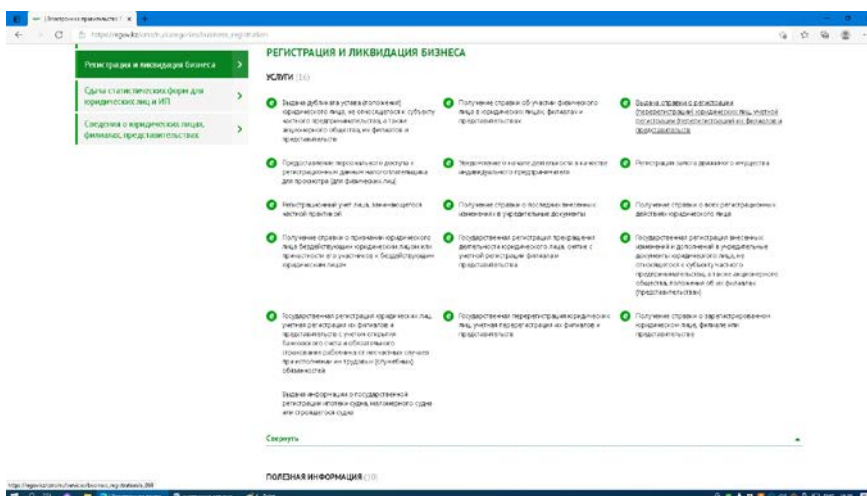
Электронное правительство Р ×

https://egov.kz/cms/ru/categories/business_registration

Регистрация и ликвидация бизнеса

Сдача статистических форм для юридических лиц и ИП

Сведения о юридических лицах, филиалах, представительствах

РЕГИСТРАЦИЯ И ЛИКВИДАЦИЯ БИЗНЕСА

УСЛУГИ (16)

Выдача дубликата устава (положения) юридического лица, не относящегося к субъекту частного предпринимательства, а также акционерного общества, их филиалов и представительств

Получение справки об участии физического лица в юридических лицах, филиалах и представительствах

Выдача справки о регистрации (перерегистрации) юридического лица, учетной регистрации (перерегистрации) его филиалов и представительств

Предоставление персонального доступа к регистрационным данным налогоплательщика для просмотра (для физических лиц)

Уведомление о начале деятельности в качестве индивидуального предпринимателя

Регистрация залога движимого имущества

Регистрационный учет лица, занимающегося частной практикой

Получение справки о последних внесенных изменениях в учредительные документы

Получение справки о всех регистрационных действиях юридического лица

Получение справки о признании юридического лица бездействующим юридическим лицом или причастности его участников к бездействующим юридическим лицам

Государственная регистрация прекращения деятельности юридического лица, снятие с учетной регистрации филиалов и представительства

Государственная регистрация внесенных изменений и дополнений в учредительные документы юридического лица, не относящегося к субъекту частного предпринимательства, а также акционерного общества, положения об их филиалах (представительствах)

Государственная регистрация юридических лиц, учетная регистрация их филиалов и представительств с учетом открытия банковского счета и обязательного страхования работника от несчастных случаев при исполнении им трудовых (служебных) обязанностей

Государственная перерегистрация юридических лиц, учетная перерегистрация их филиалов и представительств

Получение справки о зарегистрированном юридическом лице, филиале или представительстве

Выдача информации о государственной регистрации ипотеки судна, маломерного судна или строящегося судна

Свернуть

ПОЛЕЗНАЯ ИНФОРМАЦИЯ (10)

https://egov.kz/cms/ru/services/business_registration/pass_268